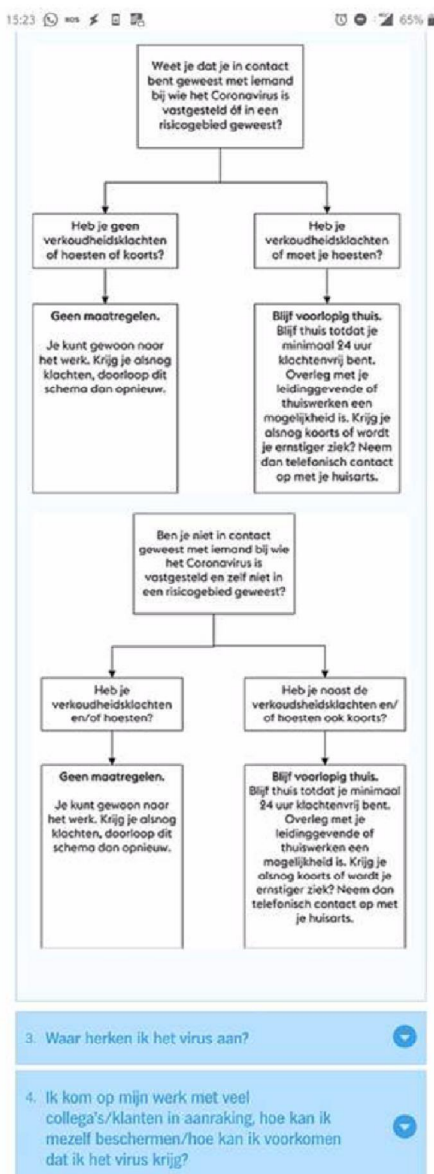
15:23 65%

Weet je dat je in contact bent geweest met iemand bij wie het Coronavirus is vastgesteld óf in een risicogebied geweest?

Heb je geen verkoudheidsklachten of hoesten of koorts?

Heb je verkoudheidsklachten of moet je hoesten?

Geen maatregelen.

Je kunt gewoon naar het werk. Krijg je alsnog klachten, doorloop dit schema dan opnieuw.

Blijf voorlopig thuis.
Blijf thuis totdat je minimaal 24 uur klachtenvrij bent. Overleg met je leidinggevende of thuiswerken een mogelijkheid is. Krijg je alsnog koorts of wordt je ernstiger ziek? Neem dan telefonisch contact op met je huisarts.

Ben je niet in contact geweest met iemand bij wie het Coronavirus is vastgesteld en zelf niet in een risicogebied geweest?

Heb je verkoudheidsklachten en/of hoesten?

Heb je naast de verkoudheidsklachten en/ of hoesten ook koorts?

Geen maatregelen.

Je kunt gewoon naar het werk. Krijg je alsnog klachten, doorloop dit schema dan opnieuw.

Blijf voorlopig thuis.
Blijf thuis totdat je minimaal 24 uur klachtenvrij bent. Overleg met je leidinggevende of thuiswerken een mogelijkheid is. Krijg je alsnog koorts of wordt je ernstiger ziek? Neem dan telefonisch contact op met je huisarts.

3. Waar herken ik het virus aan?

4. Ik kom op mijn werk met veel collega's/klanten in aanraking, hoe kan ik mezelf beschermen/hoe kan ik voorkomen dat ik het virus krijg?